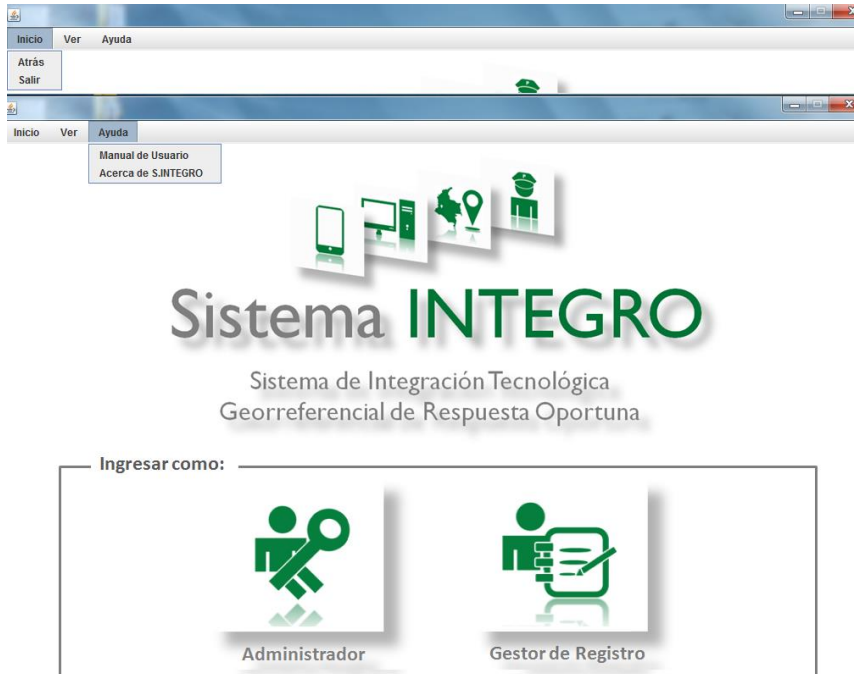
Inicio Ver Ayuda
Atrás
Salir

Inicio Ver Ayuda
Manual de Usuario
Acerca de S.INTEGRO

Sistema INTEGRO

Sistema de Integración Tecnológica
Georreferencial de Respuesta Oportuna

Ingresar como:

Administrador

Gestor de Registro